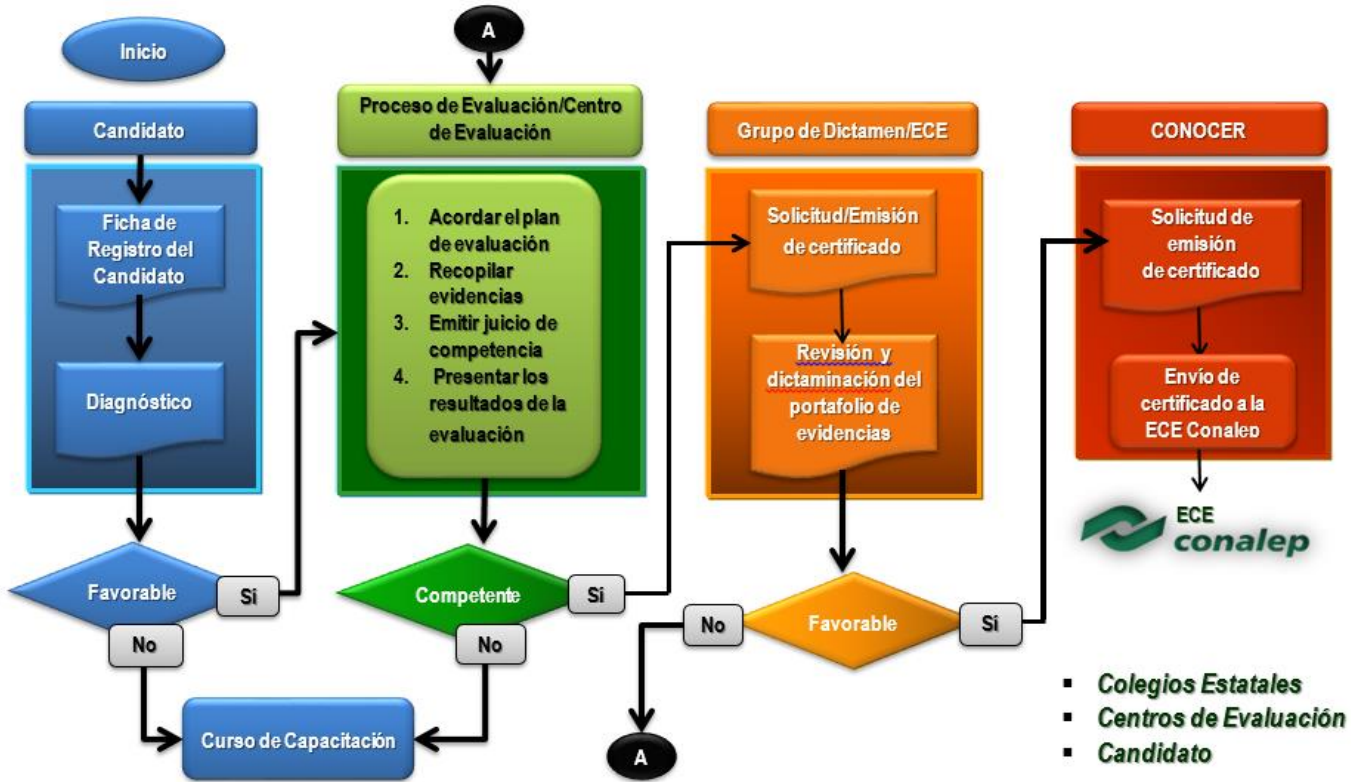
Inicio

Candidato

Ficha de Registro del Candidato

Diagnóstico

Favorable

Si

No

Curso de Capacitación

A

Proceso de Evaluación/Centro de Evaluación

1. Acordar el plan de evaluación
2. Recopilar evidencias
3. Emitir juicio de competencia
4. Presentar los resultados de la evaluación

Competente

Si

No

Grupo de Dictamen/ECE

Solicitud/Emisión de certificado

Revisión y dictaminación del portafolio de evidencias

Favorable

No

Si

A

CONOCER

Solicitud de emisión de certificado

Envío de certificado a la ECE Conalep

ECE conalep

- Colegios Estatales
- Centros de Evaluación
- Candidato